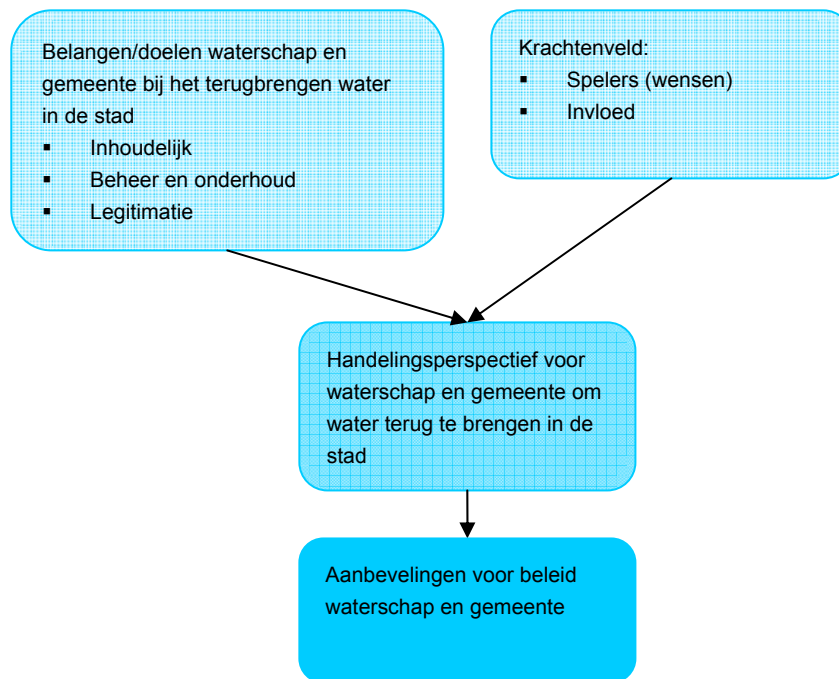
Belangen/doelen waterschap en gemeente bij het terugbrengen water in de stad
- Inhoudelijk
- Beheer en onderhoud
- Legitimatie

Krachtenveld:
- Spelers (wensen)
- Invloed

Handelingsperspectief voor waterschap en gemeente om water terug te brengen in de stad

Aanbevelingen voor beleid waterschap en gemeente